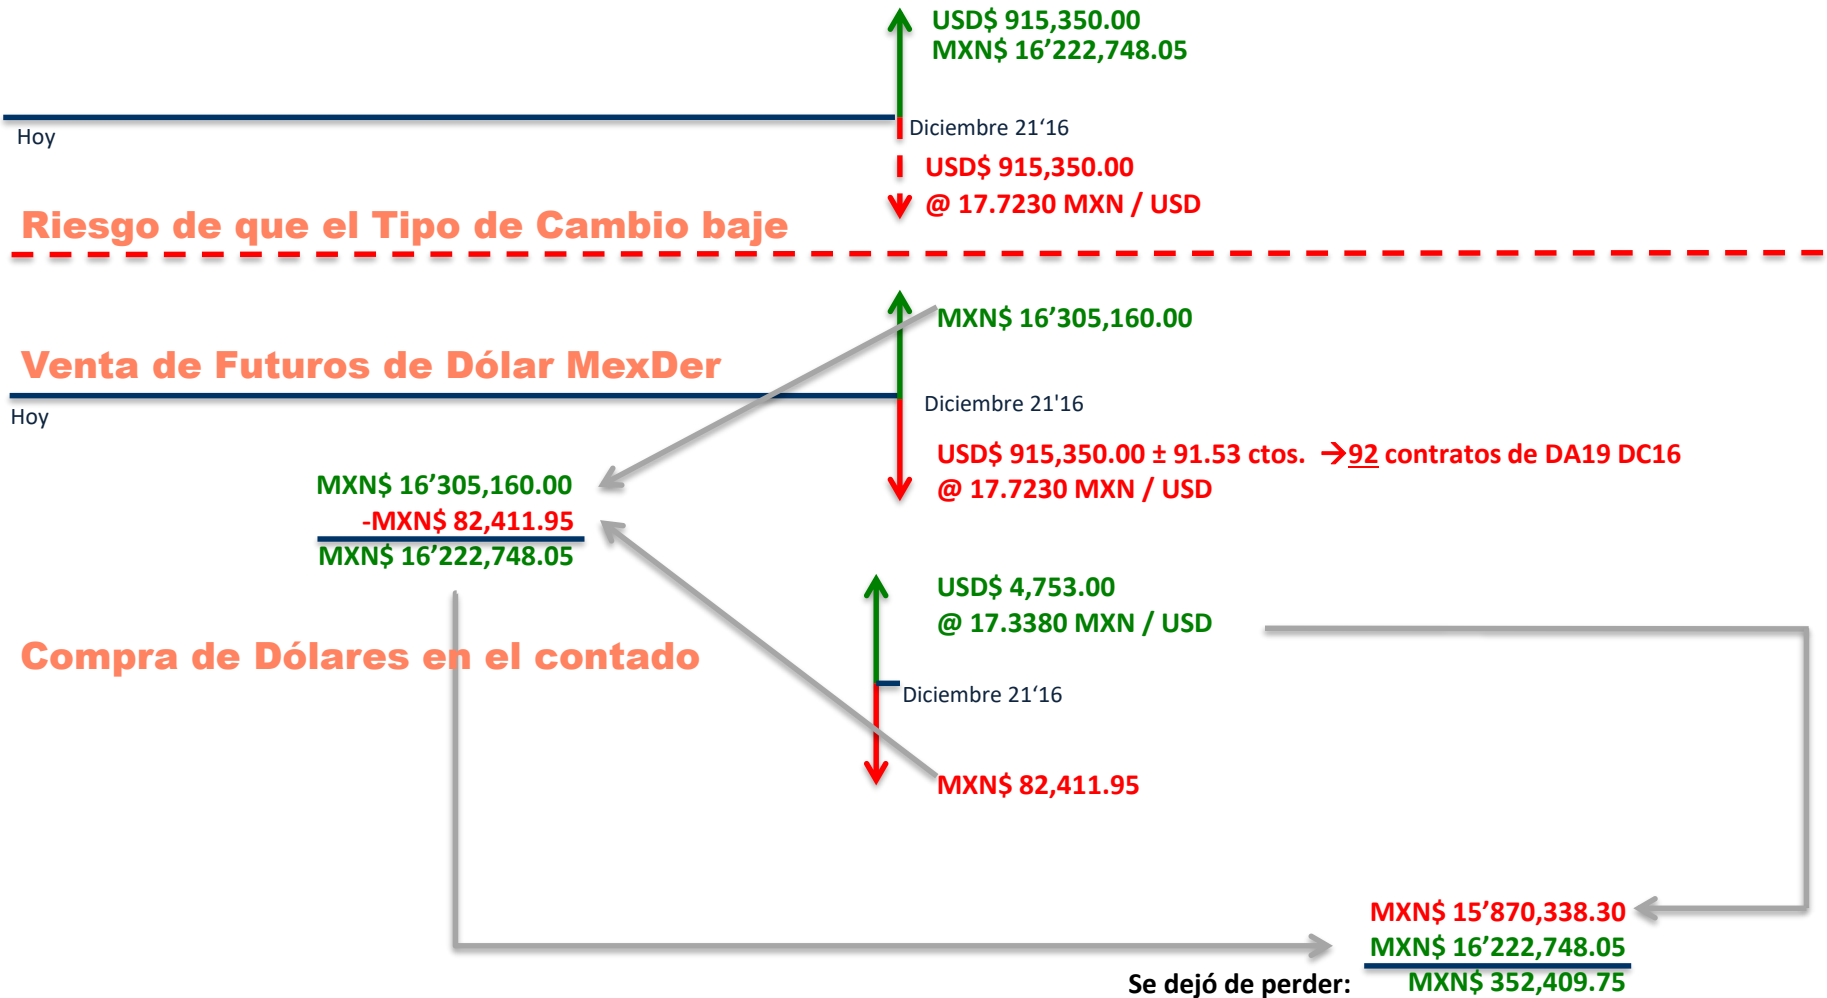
USD$ 915,350.00
MXN$ 16’222,748.05

Hoy

Diciembre 21‘16

USD$ 915,350.00
@ 17.7230 MXN / USD

Riesgo de que el Tipo de Cambio baje

MXN$ 16’305,160.00

Venta de Futuros de Dólar MexDer

Hoy

Diciembre 21'16

USD$ 915,350.00 ± 91.53 ctos. →92 contratos de DA19 DC16
@ 17.7230 MXN / USD

MXN$ 16’305,160.00
-MXN$ 82,411.95
MXN$ 16’222,748.05

USD$ 4,753.00
@ 17.3380 MXN / USD

Compra de Dólares en el contado

Diciembre 21‘16

MXN$ 82,411.95

MXN$ 15’870,338.30
MXN$ 16’222,748.05
Se dejó de perder: MXN$ 352,409.75